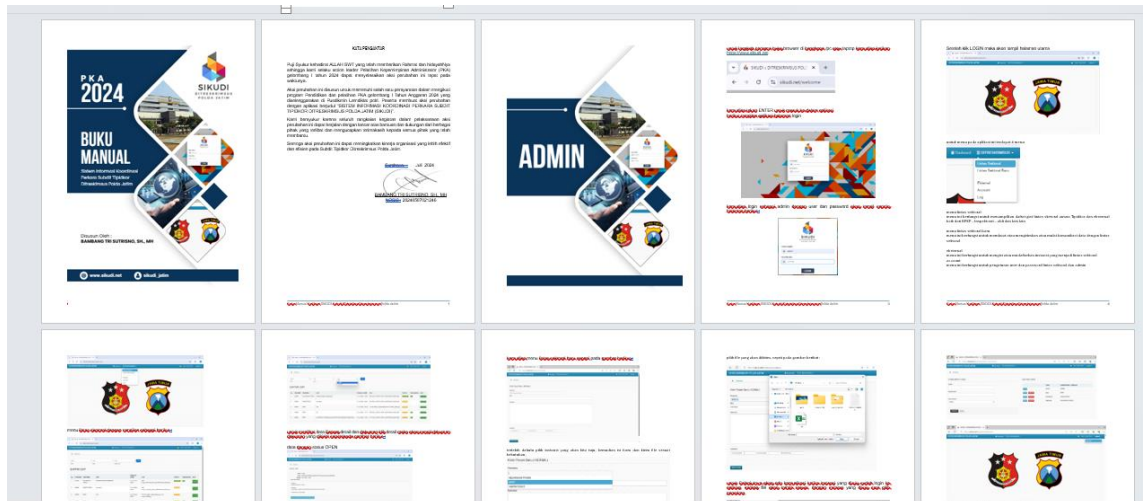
PKA 2024

SIKUDI

BUKU MANUAL

Sistem Informasi Koordinasi Perkara Subdit Tipidter Ditreskrimsus Polda Jatim

Disusun Oleh :
BAMBANG TRI SUTRISNO, SH., MH

www.sikudi.net

sikudi_jatim

KATA PENGANTAR

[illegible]

ADMIN

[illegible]

SIKUDI - DITRESKRIMSUS POL

sikudi.net/welcome

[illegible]

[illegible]

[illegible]